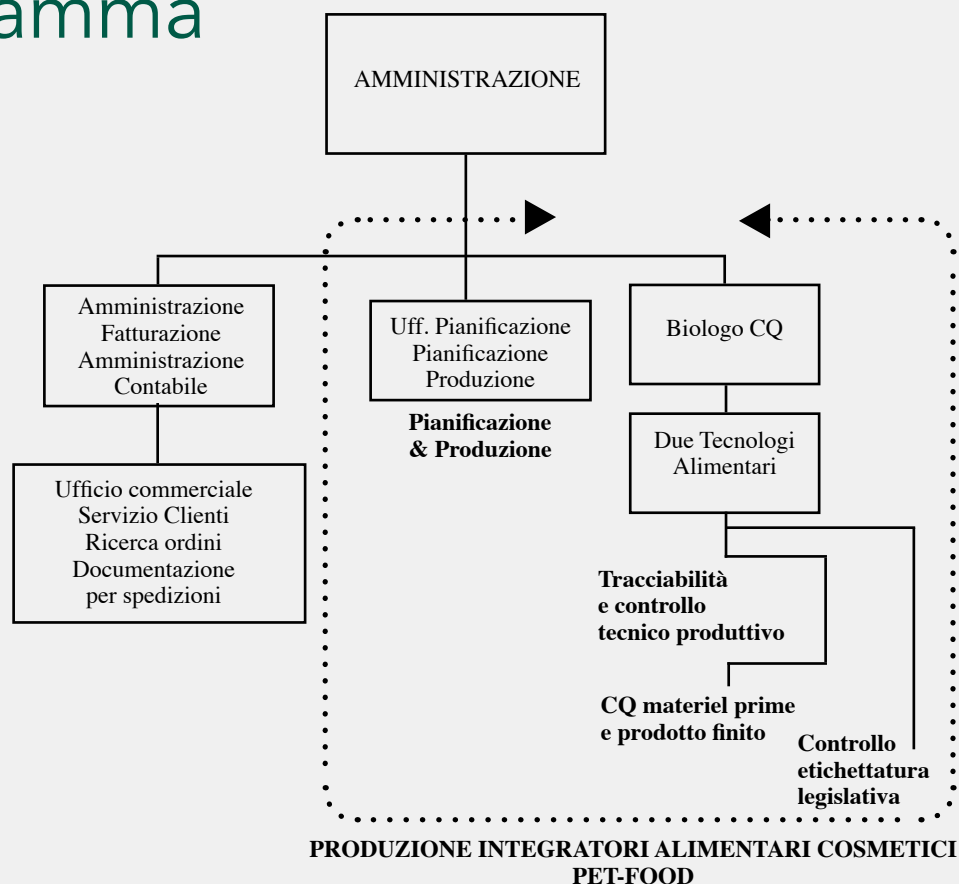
amma

AMMINISTRAZIONE

Amministrazione
Fatturazione
Amministrazione
Contabile

Ufficio commerciale
Servizio Clienti
Ricerca ordini
Documentazione
per spedizioni

Uff. Pianificazione
Pianificazione
Produzione

Pianificazione
& Produzione

Biologo CQ

Due Tecnologi
Alimentari

Tracciabilità
e controllo
tecnico produttivo

CQ materiel prime
e prodotto finito

Controllo
etichettatura
legislativa

PRODUZIONE INTEGRATORI ALIMENTARI COSMETICI
PET-FOOD